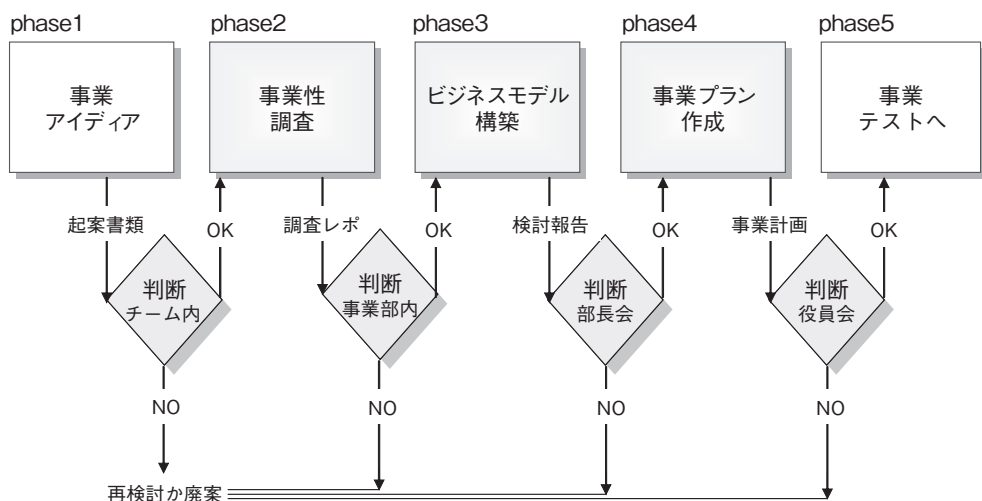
phase1

事業
アイディア

phase2

事業性
調査

phase3

ビジネスモデル
構築

phase4

事業プラン
作成

phase5

事業
テストへ

起案書類

OK

判断
チーム内

NO

調査レポ

OK

判断
事業部内

NO

検討報告

OK

判断
部長会

NO

事業計画

OK

判断
役員会

NO

再検討か廃案